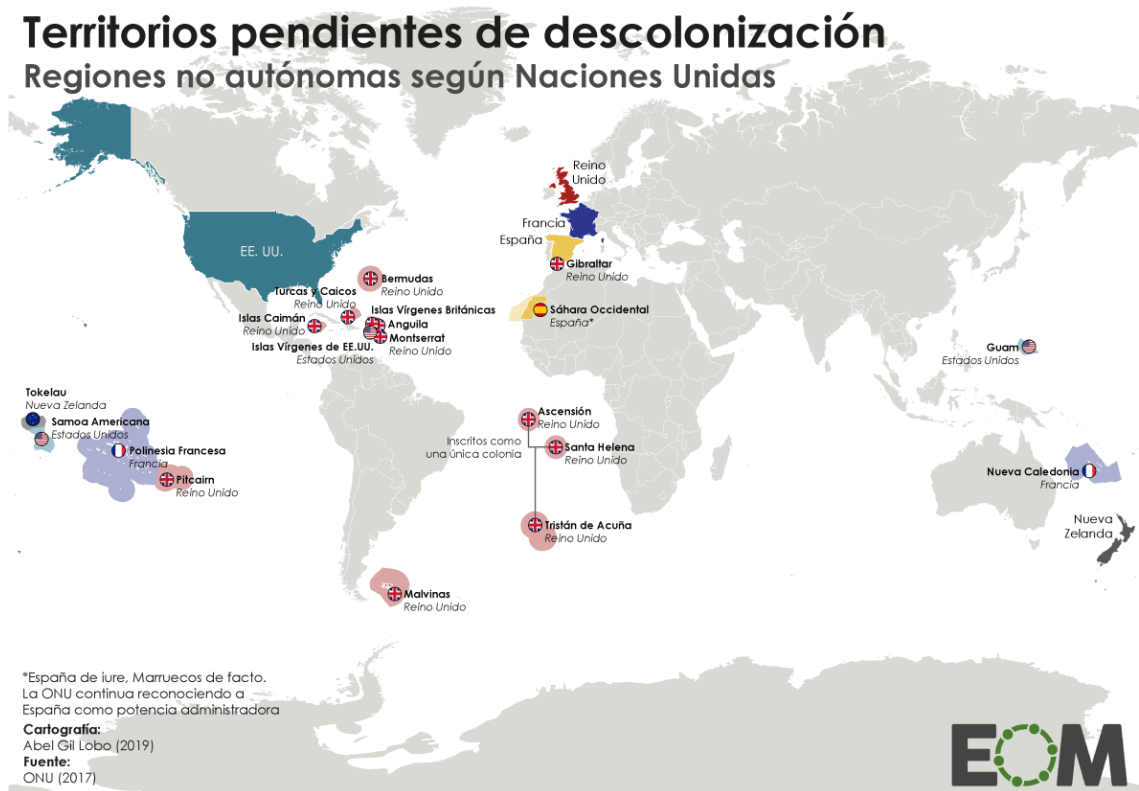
Territorios pendientes de descolonización
Regiones no autónomas según Naciones Unidas

Reino Unido
Francia
España
EE. UU.
Bermudas
Reino Unido
Gibraltar
Reino Unido
Turcas y Caicos
Reino Unido
Islas Vírgenes Británicas
Islas Caimán
Reino Unido
Anguila
Montserrat
Reino Unido
Islas Vírgenes de EE.UU.
Estados Unidos
Sáhara Occidental
España*
Guam
Estados Unidos
Tokelau
Nueva Zelanda
Samoa Americana
Estados Unidos
Polinesia Francesa
Francia
Pitcairn
Reino Unido
Ascensión
Reino Unido
Inscritos como una única colonia
Santa Helena
Reino Unido
Tristán de Acuña
Reino Unido
Nueva Caledonia
Francia
Nueva Zelanda
Malvinas
Reino Unido

*España de iure, Marruecos de facto. La ONU continua reconociendo a España como potencia administradora
Cartografía:
Abel Gil Lobo (2019)
Fuente:
ONU (2017)
EOM